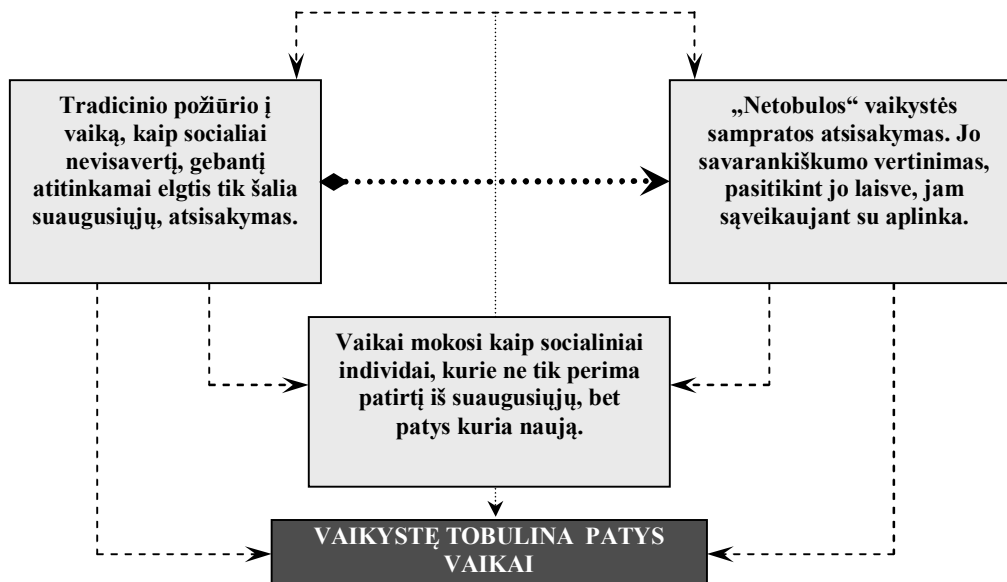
Tradicinio požiūrio į vaiką, kaip socialiai nevisavertį, gebantį atitinkamai elgtis tik šalia suaugusiųjų, atsisakymas.

„Netobulos“ vaikystės sampratos atsisakymas. Jo savarankiškumo vertinimas, pasitikint jo laisve, jam sąveikaujant su aplinka.

Vaikai mokosi kaip socialiniai individai, kurie ne tik perima patirtį iš suaugusiųjų, bet patys kuria naują.

VAIKYSTĘ TOBULINA PATYS VAIKAI